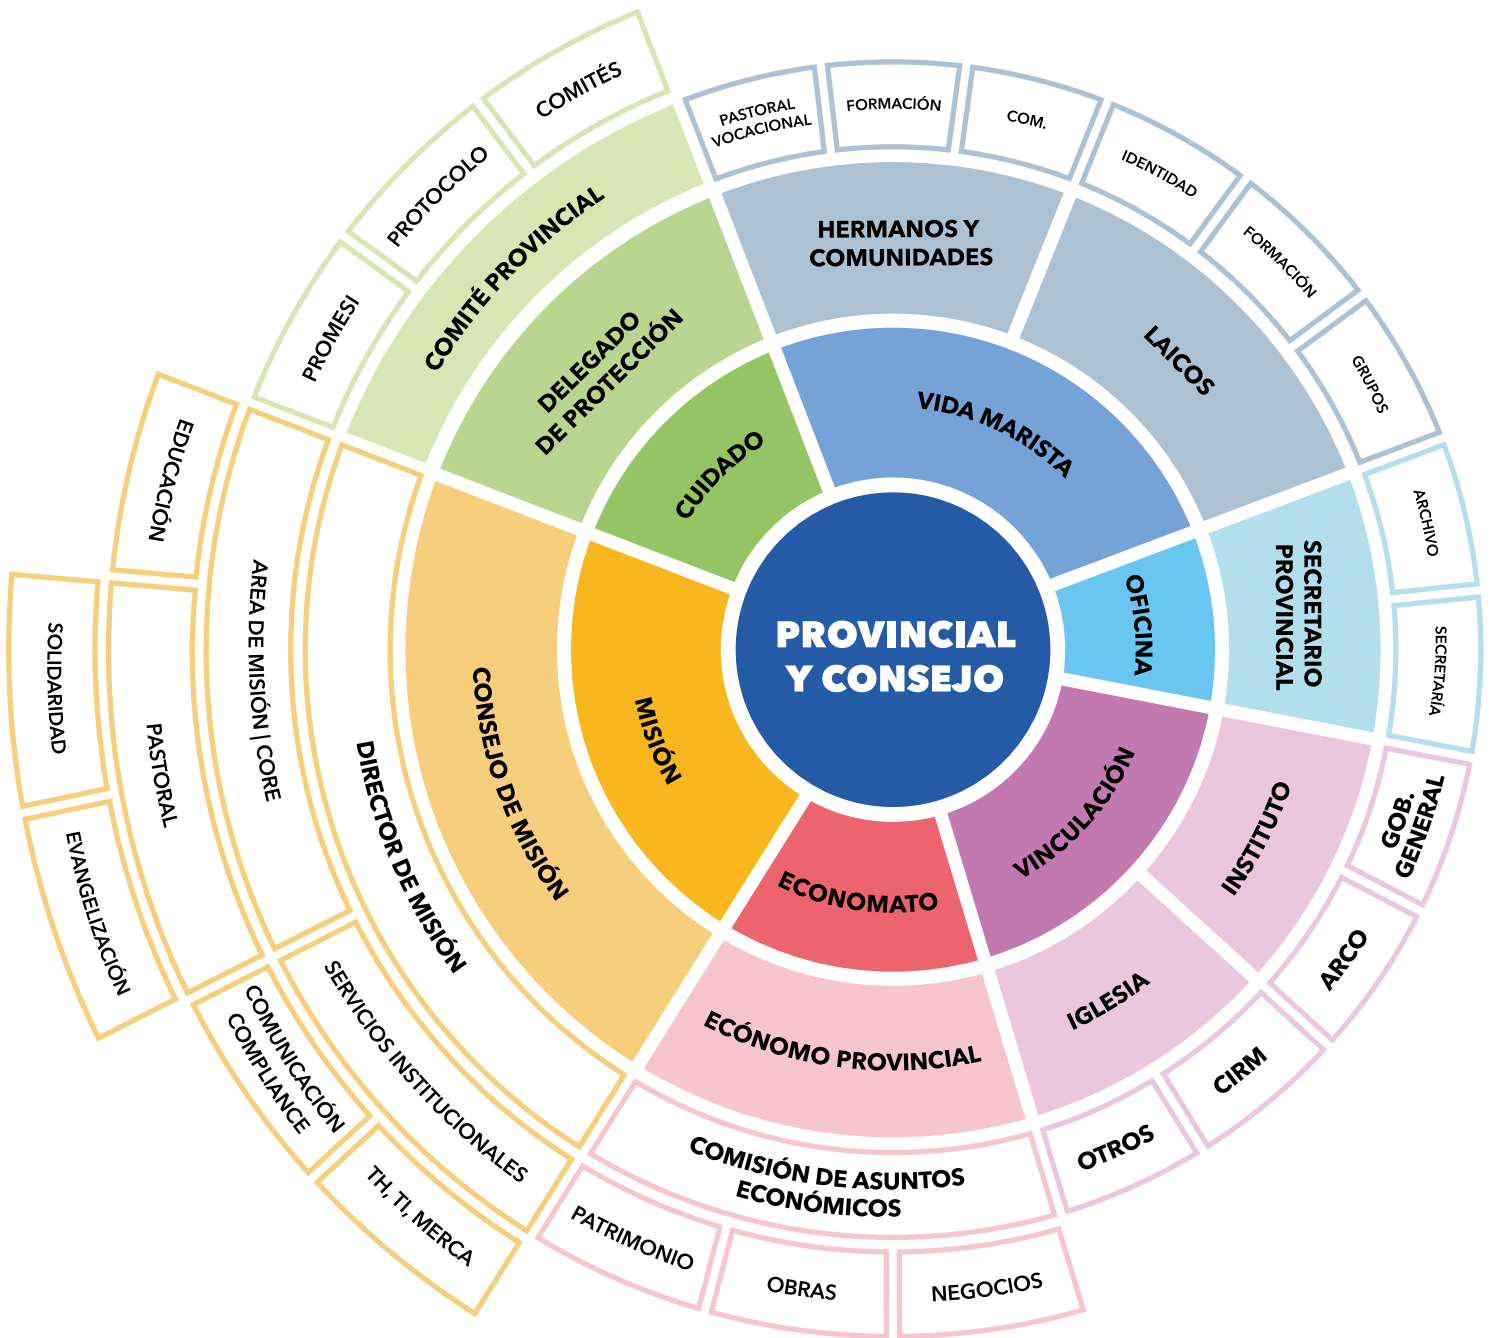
PROVINCIAL Y CONSEJO

VIDA MARISTA
HERMANOS Y COMUNIDADES
PASTORAL VOCACIONAL
FORMACIÓN
COM.
LAICOS
IDENTIDAD
FORMACIÓN
GRUPOS

OFICINA
SECRETARIO PROVINCIAL
ARCHIVO
SECRETARÍA

VINCULACIÓN
INSTITUTO
GOB. GENERAL
ARCO
IGLESIA
CIRM
OTROS

ECONOMATO
ECÓNOMO PROVINCIAL
COMISIÓN DE ASUNTOS ECONÓMICOS
PATRIMONIO
OBRAS
NEGOCIOS

MISIÓN
CONSEJO DE MISIÓN
DIRECTOR DE MISIÓN
AREA DE MISIÓN | CORE
SERVICIOS INSTITUCIONALES
COMUNICACIÓN COMPLIANCE
TH, TI, MERCA
EDUCACIÓN
PASTORAL
SOLIDARIDAD
EVANGELIZACIÓN

CUIDADO
DELEGADO DE PROTECCIÓN
COMITÉ PROVINCIAL
PROMESI
PROTOCOLO
COMITÉS